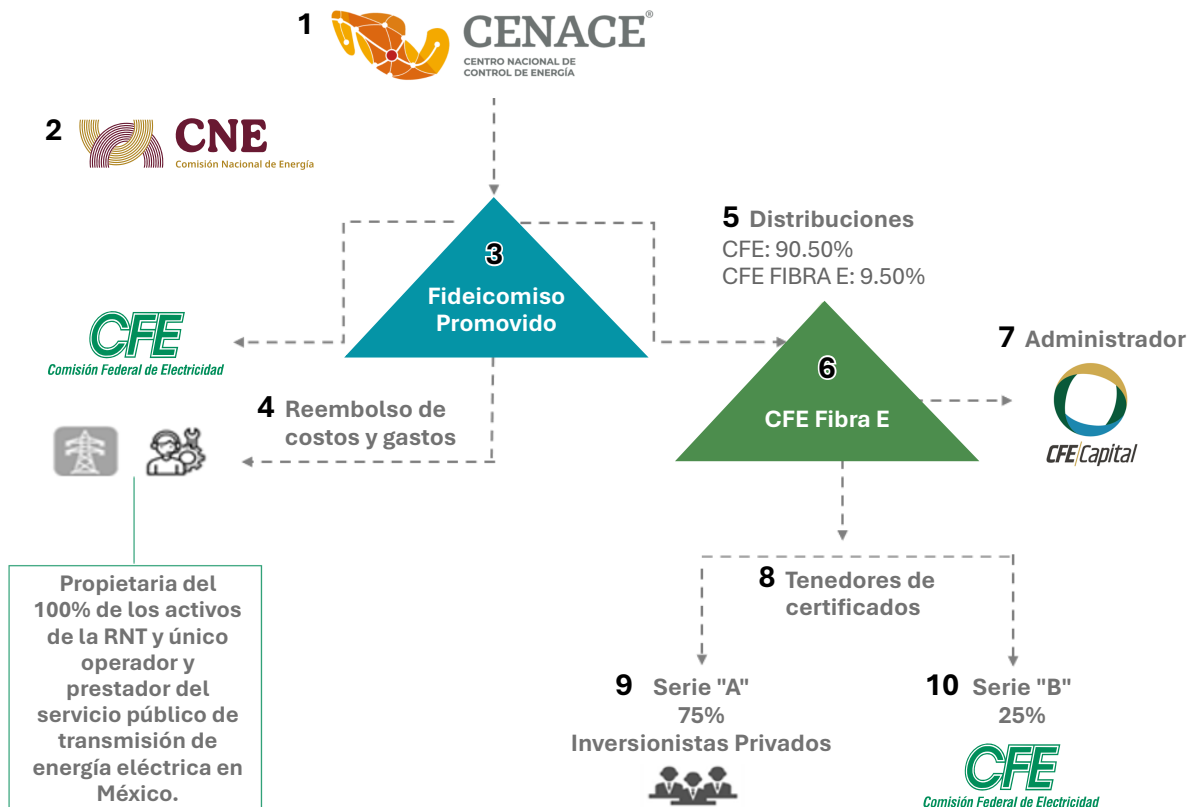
1 CENACE®
CENTRO NACIONAL DE CONTROL DE ENERGÍA

2 CNE
Comisión Nacional de Energía

3
Fideicomiso Promovido

5 Distribuciones
CFE: 90.50%
CFE FIBRA E: 9.50%

CFE
Comisión Federal de Electricidad

7 Administrador

6
CFE Fibra E

CFE Capital

4 Reembolso de costos y gastos

Propietaria del 100% de los activos de la RNT y único operador y prestador del servicio público de transmisión de energía eléctrica en México.

8 Tenedores de certificados

9 Serie "A"
75%
Inversionistas Privados

10 Serie "B"
25%

CFE
Comisión Federal de Electricidad